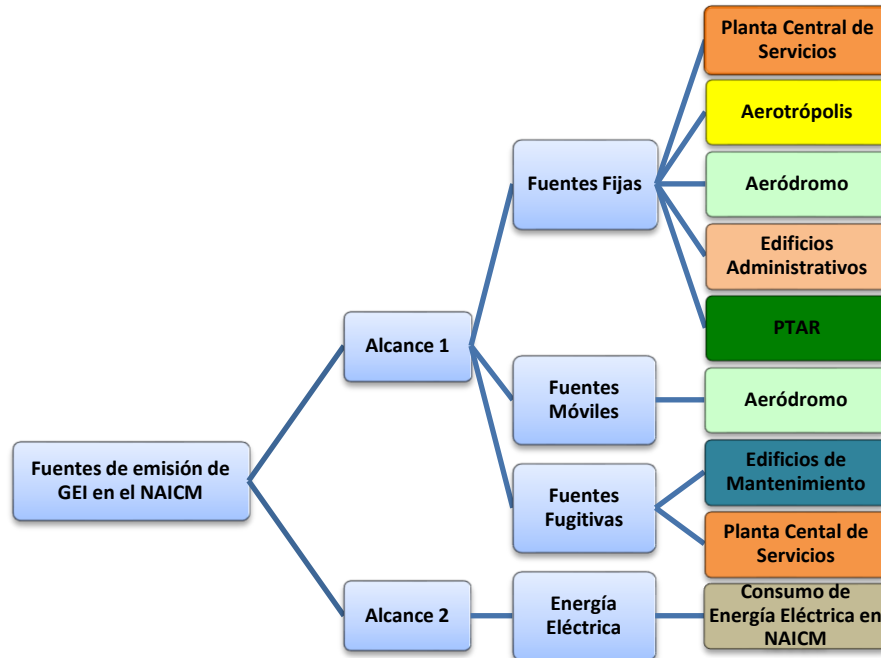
Fuentes de emisión de GEI en el NAICM

Alcance 1

Fuentes Fijas

Planta Central de Servicios

Aerotrópolis

Aeródromo

Edificios Administrativos

PTAR

Fuentes Móviles

Aeródromo

Fuentes Fugitivas

Edificios de Mantenimiento

Planta Cental de Servicios

Alcance 2

Energía Eléctrica

Consumo de Energía Eléctrica en NAICM